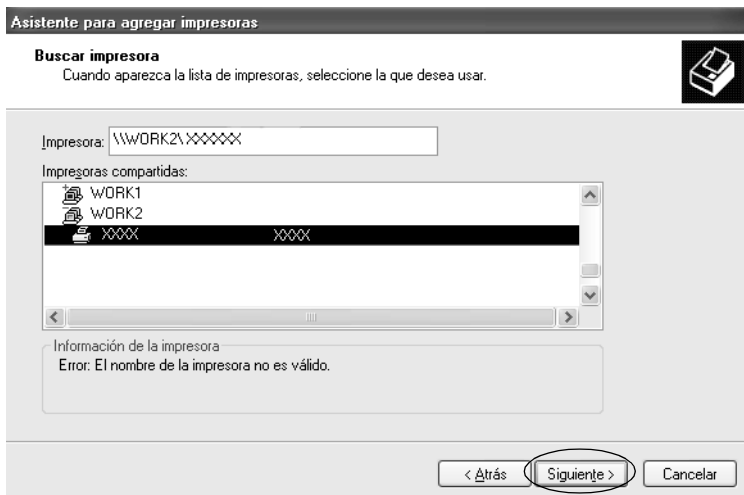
Asistente para agregar impresoras

Buscar impresora
Cuando aparezca la lista de impresoras, seleccione la que desea usar.

Impresora: \\WORK2\XXXXX

Impresoras compartidas:
WORK1
WORK2
XXXX XXXX

Información de la impresora
Error: El nombre de la impresora no es válido.

< Atrás
Siguiente >
Cancelar